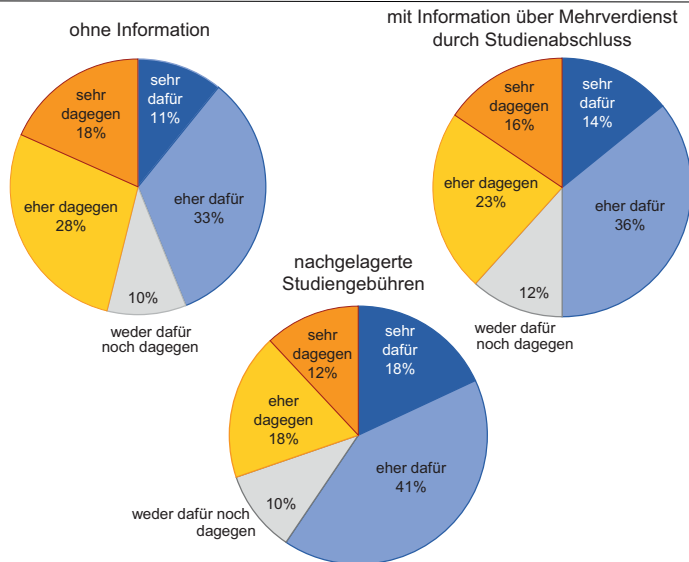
ohne Information

sehr dafür 11%

eher dafür 33%

10%

weder dafür noch dagegen

eher dagegen 28%

sehr dagegen 18%

mit Information über Mehrverdienst durch Studienabschluss

sehr dafür 14%

eher dafür 36%

12%

weder dafür noch dagegen

eher dagegen 23%

sehr dagegen 16%

nachgelagerte Studiengebühren

sehr dafür 18%

eher dafür 41%

10%

weder dafür noch dagegen

eher dagegen 18%

sehr dagegen 12%